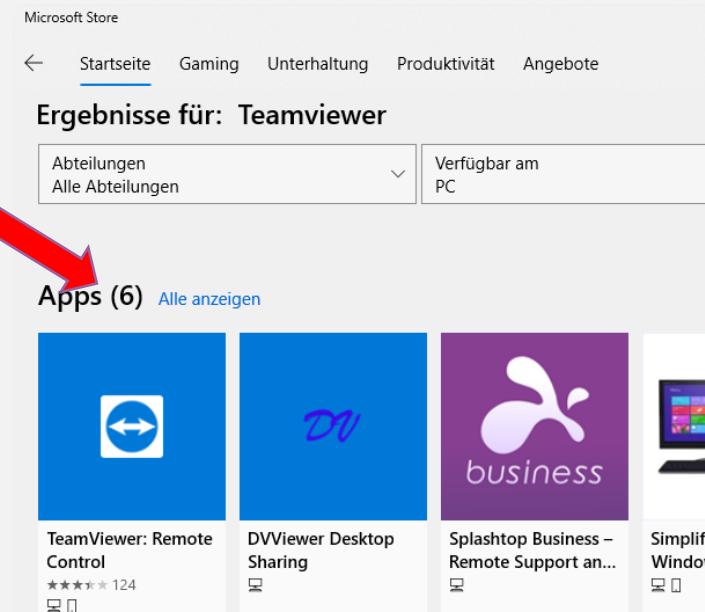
Microsoft Store

Startseite Gaming Unterhaltung Produktivität Angebote

Ergebnisse für: Teamviewer

Abteilungen
Alle Abteilungen

Verfügbar am
PC

Apps (6) Alle anzeigen

DV

business

TeamViewer: Remote Control
124

DVViewer Desktop Sharing

Splashtop Business – Remote Support an...

Simplif
Window